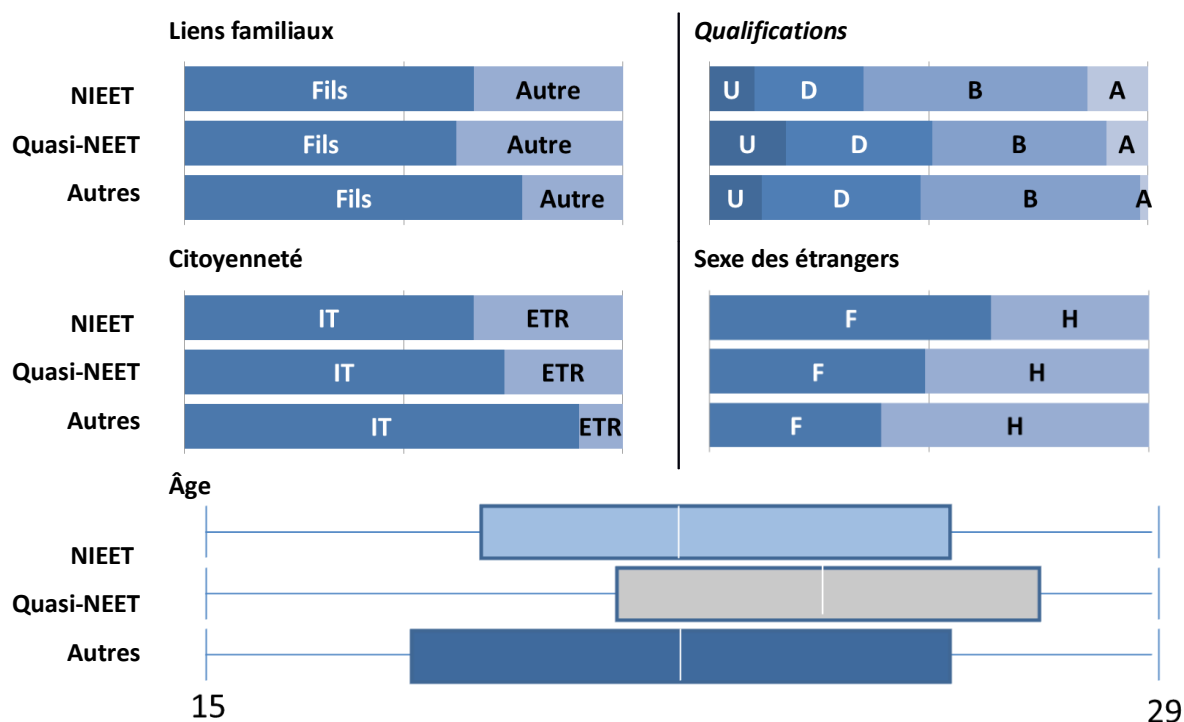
Liens familiaux

NIEET
Fils
Autre

Quasi-NEET
Fils
Autre

Autres
Fils
Autre

Qualifications

U
D
B
A

U
D
B
A

U
D
B
A

Citoyenneté

NIEET
IT
ETR

Quasi-NEET
IT
ETR

Autres
IT
ETR

Sexe des étrangers

F
H

F
H

F
H

Âge

NIEET
Quasi-NEET
Autres

15
29